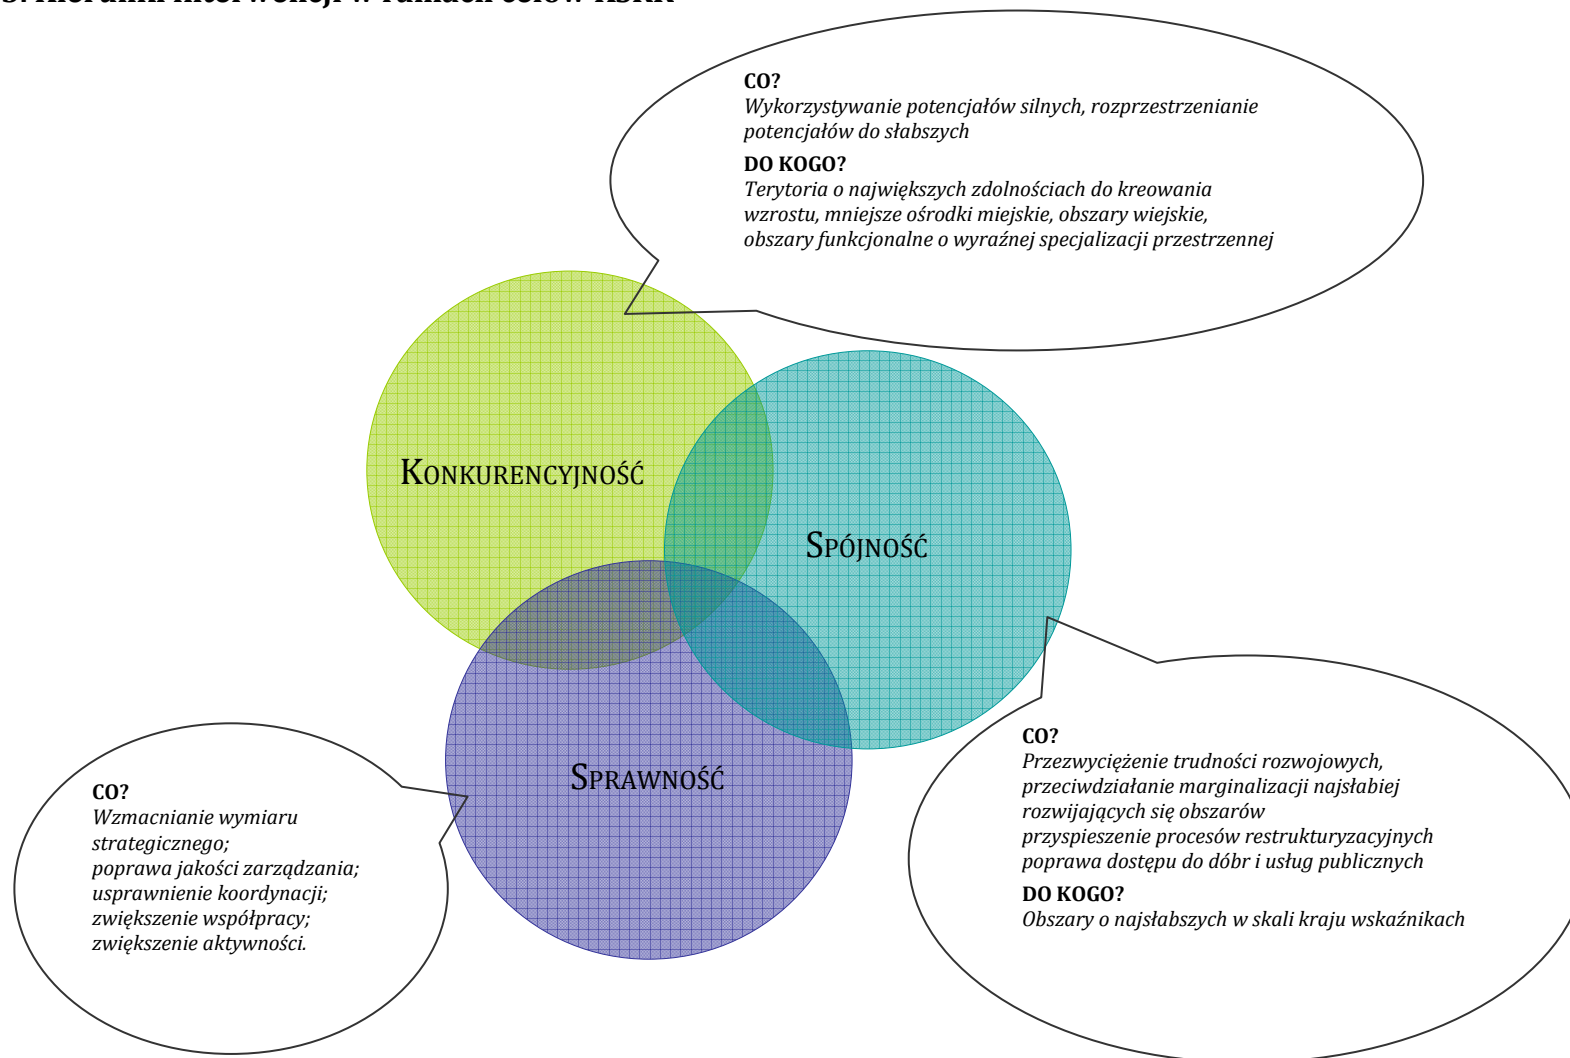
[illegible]

CO?
Wykorzystywanie potencjałów silnych, rozprzestrzenianie potencjałów do słabszych

DO KOGO?
Terytoria o największych zdolnościach do kreowania wzrostu, mniejsze ośrodki miejskie, obszary wiejskie, obszary funkcjonalne o wyraźnej specjalizacji przestrzennej

Konkurencyjność

Spójność

Sprawność

CO?
Wzmacnianie wymiaru strategicznego;
poprawa jakości zarządzania;
usprawnienie koordynacji;
zwiększenie współpracy;
zwiększenie aktywności.

CO?
Przezwyciężenie trudności rozwojowych,
przeciwdziałanie marginalizacji najsłabiej rozwijających się obszarów
przyspieszenie procesów restrukturyzacyjnych
poprawa dostępu do dóbr i usług publicznych

DO KOGO?
Obszary o najsłabszych w skali kraju wskaźnikach